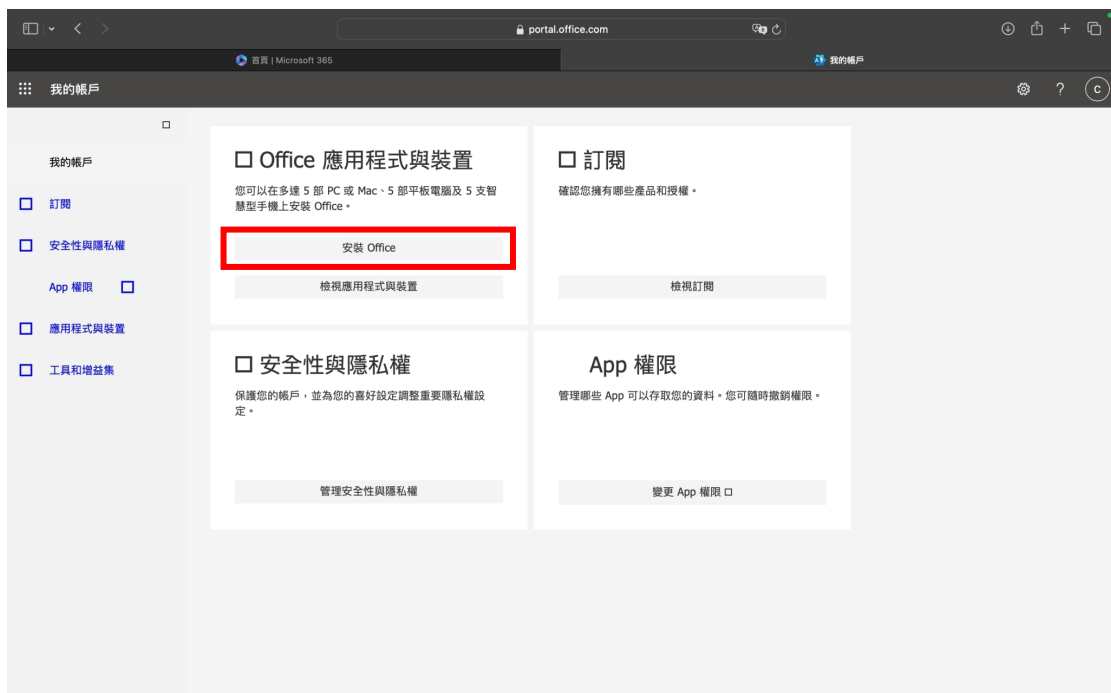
portal.office.com

首頁 | Microsoft 365

我的帳戶

我的帳戶

?

C

□

我的帳戶

□ 訂閱

□ 安全性與隱私權

App 權限 □

□ 應用程式與裝置

□ 工具和增益集

□ Office 應用程式與裝置

您可以在多達 5 部 PC 或 Mac、5 部平板電腦及 5 支智慧型手機上安裝 Office。

安裝 Office

檢視應用程式與裝置

□ 訂閱

確認您擁有哪些產品和授權。

檢視訂閱

□ 安全性與隱私權

保護您的帳戶，並為您的喜好設定調整重要隱私權設定。

管理安全性與隱私權

App 權限

管理哪些 App 可以存取您的資料。您可隨時撤銷權限。

變更 App 權限 □